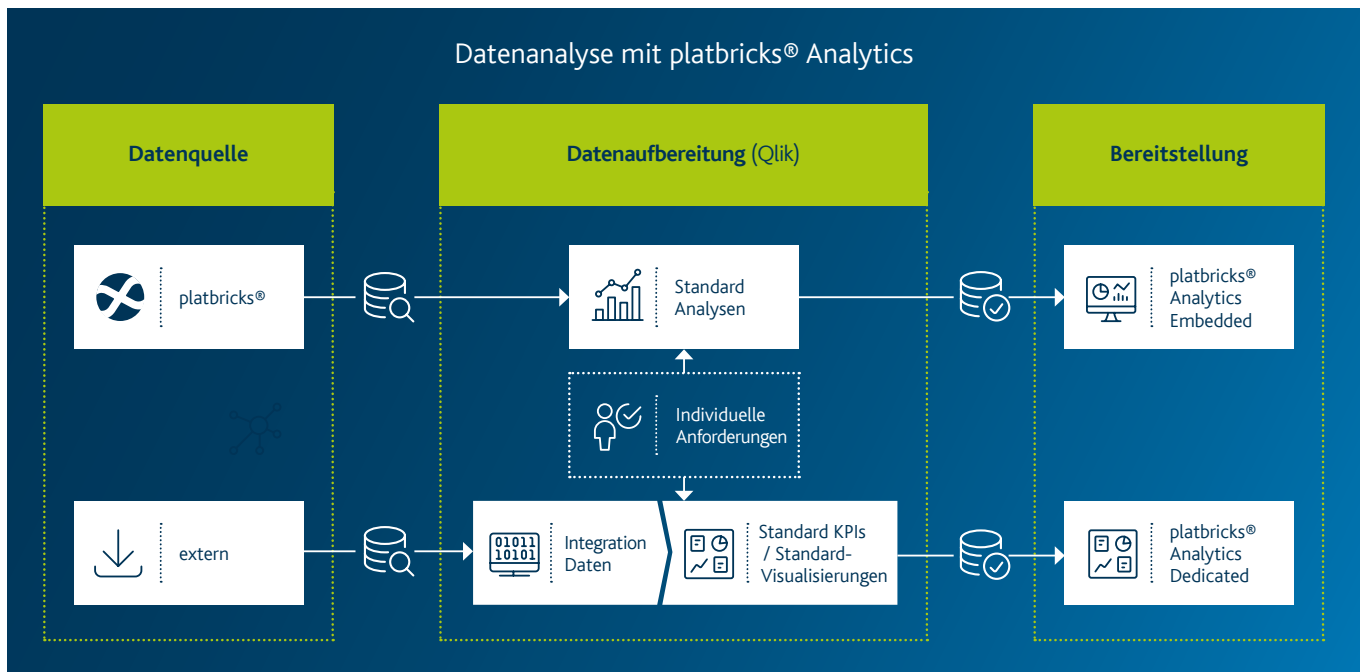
Datenanalyse mit platbricks® Analytics

Datenquelle

Datenaufbereitung (Qlik)

Bereitstellung

platbricks®

Standard Analysen

platbricks® Analytics Embedded

Individuelle Anforderungen

extern

01011
10101

Integration Daten

Standard KPIs / Standard-Visualisierungen

platbricks® Analytics Dedicated